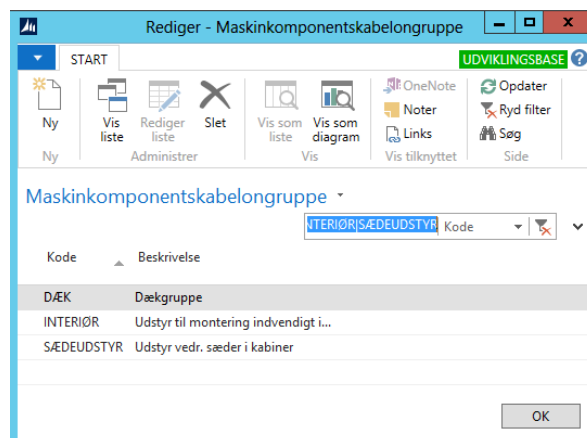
Rediger - Maskinkomponentskabelongruppe

START

UDVIKLINGSBASE

Ny

Ny

Vis liste

Rediger liste

Slet

Administrer

Vis som liste

Vis som diagram

Vis

OneNote

Noter

Links

Vis tilknyttet

Opdater

Ryd filter

Søg

Side

Maskinkomponentskabelongruppe

INTERIØR|SÆDEUDSTYR

Kode

| Kode | Beskrivelse |
|---|---|
| DÆK | Dækgruppe |
| INTERIØR | Udstyr til montering indvendigt i... |
| SÆDEUDSTYR | Udstyr vedr. sæder i kabiner |

OK